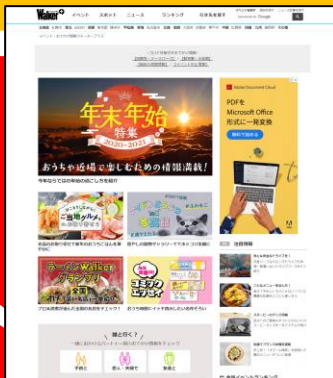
Walker+ イベント スポット ニュース ランキング 年末年始特集

年末年始 特集 2020-2021

おうちや近場で楽しむための情報満載!

今年ならではの年始の過ごし方を紹介

ご当地グルメ

ラーメンWalker

コミック エッセイ

PDFを Microsoft Office 形式に一発変換

誰と行く?